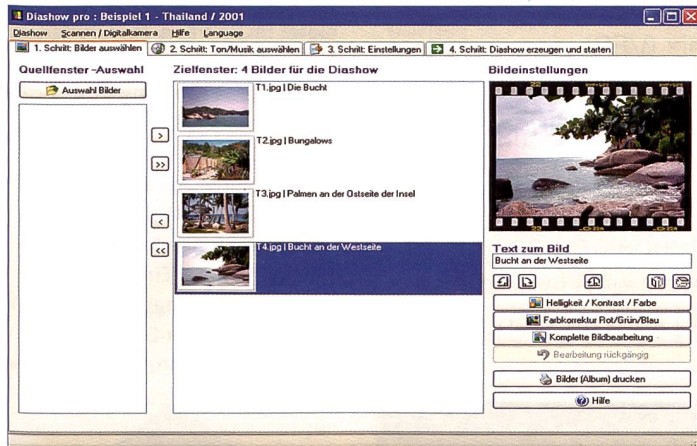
Diashow pro : Beispiel 1 - Thailand / 2001

Diashow Scannen / Digitalkamera Hilfe Language

1. Schritt: Bilder auswählen | 2. Schritt: Ton/Musik auswählen | 3. Schritt: Einstellungen | 4. Schritt: Diashow erzeugen und starten

Quellfenster -Auswahl

Auswahl Bilder

>
>>
<
<<

Zielfenster: 4 Bilder für die Diashow

T1.jpg | Die Bucht

T2.jpg | Bungalows

T3.jpg | Palmen an der Ostseite der Insel

T4.jpg | Bucht an der Westseite

Bildeinstellungen

Text zum Bild

Bucht an der Westseite

Helligkeit / Kontrast / Farbe

Farbkorrektur Rot/Grün/Blau

Komplette Bildbearbeitung

Bearbeitung rückgängig

Bilder (Album) drucken

Hilfe